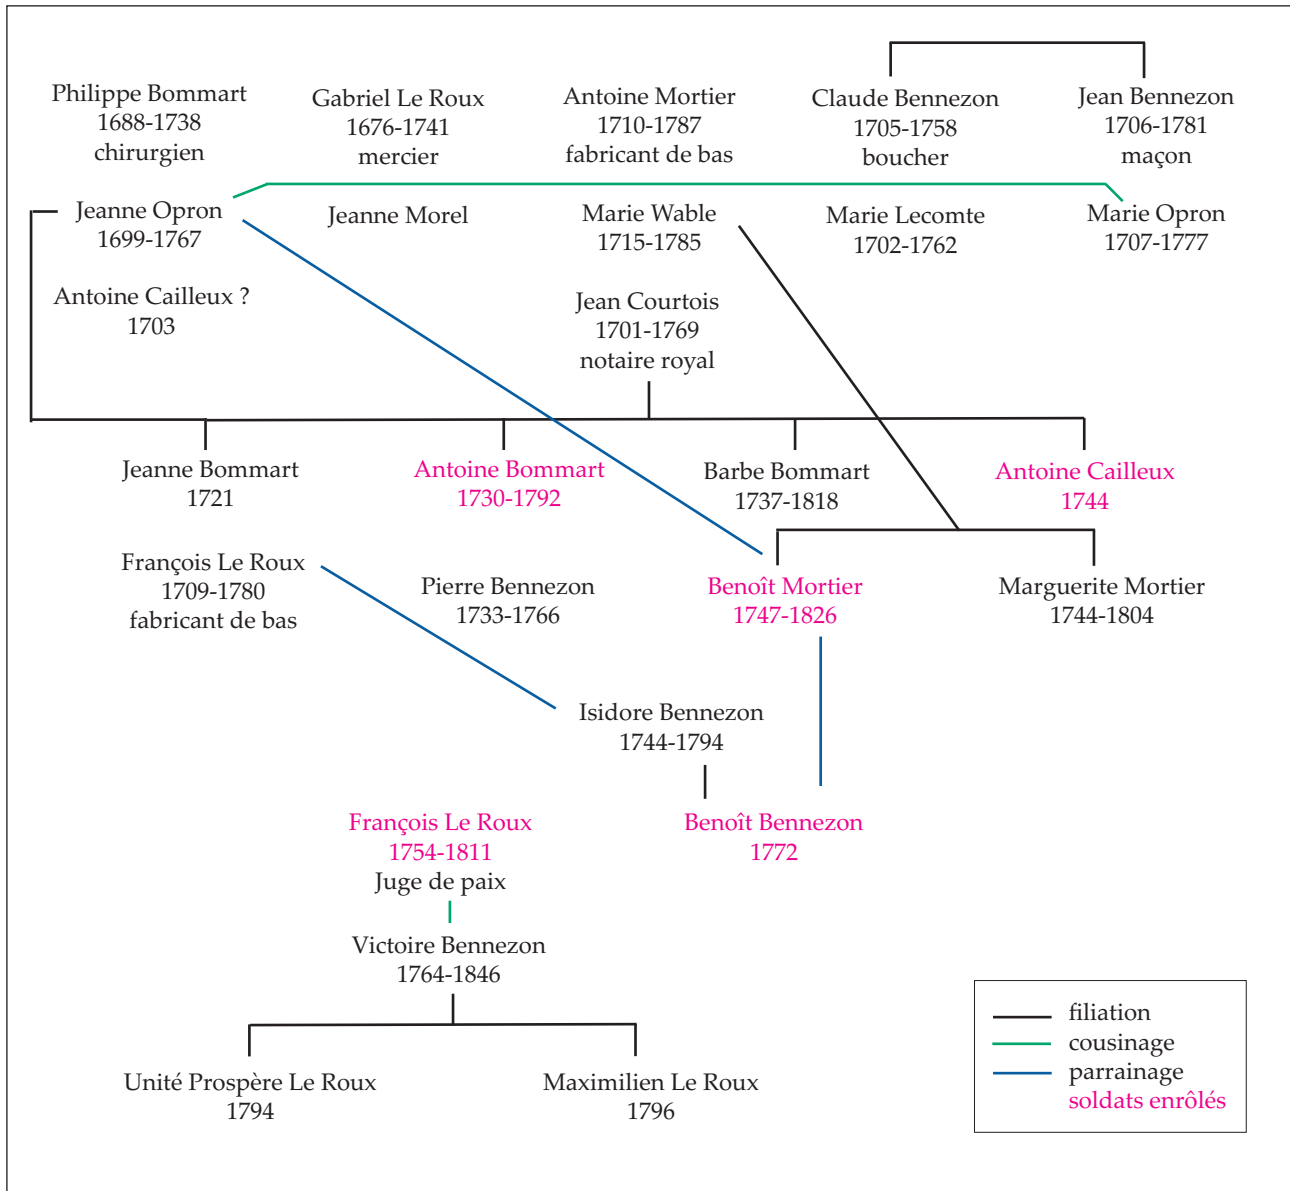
Philippe Bommart
1688-1738
chirurgien

Gabriel Le Roux
1676-1741
mercier

Antoine Mortier
1710-1787
fabricant de bas

Claude Bennezon
1705-1758
boucher

Jean Bennezon
1706-1781
maçon

Jeanne Opron
1699-1767

Jeanne Morel

Marie Wable
1715-1785

Marie Lecomte
1702-1762

Marie Opron
1707-1777

Antoine Cailleux ?
1703

Jean Courtois
1701-1769
notaire royal

Jeanne Bommart
1721

Antoine Bommart
1730-1792

Barbe Bommart
1737-1818

Antoine Cailleux
1744

François Le Roux
1709-1780
fabricant de bas

Pierre Bennezon
1733-1766

Benoît Mortier
1747-1826

Marguerite Mortier
1744-1804

Isidore Bennezon
1744-1794

François Le Roux
1754-1811
Juge de paix

Benoît Bennezon
1772

Victoire Bennezon
1764-1846

Unité Prospère Le Roux
1794

Maximilien Le Roux
1796

filiation
cousinage
parrainage
soldats enrôlés